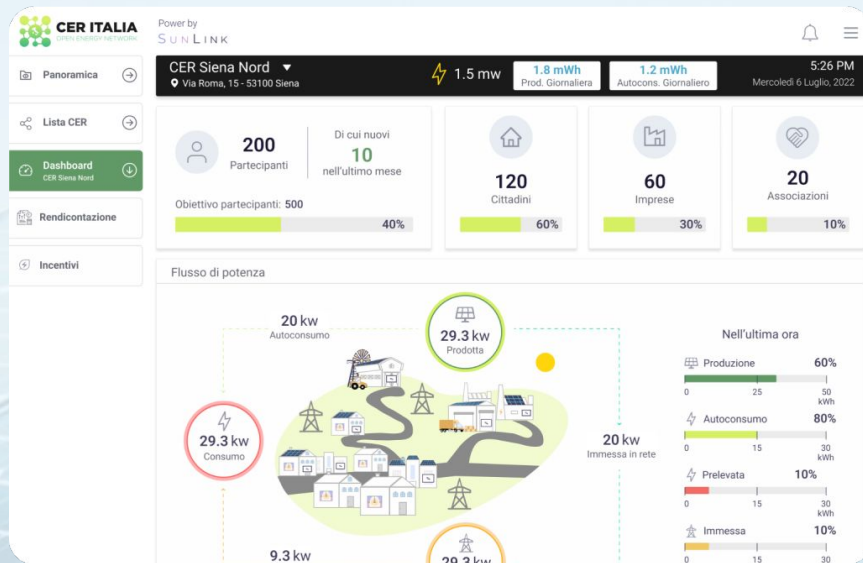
CER ITALIA
OPEN ENERGY NETWORK

Power by
SUNLINK

Panoramica

Lista CER

Dashboard
CER Siena Nord

Rendicontazione

Incentivi

CER Siena Nord
Via Roma, 15 - 53100 Siena

1.5 mw

1.8 mWh
Prod. Giornaliera

1.2 mWh
Autocons. Giornaliero

5:26 PM
Mercoledì 6 Luglio, 2022

200
Partecipanti

Di cui nuovi
10
nell'ultimo mese

Obiettivo partecipanti: 500
40%

120
Cittadini
60%

60
Imprese
30%

20
Associazioni
10%

Flusso di potenza

20 kw
Autoconsumo

29.3 kw
Prodotta

29.3 kw
Consumo

20 kw
Immessa in rete

9.3 kw

29.3 kw

Nell'ultima ora

Produzione
60%
0 25 50 kWh

Autoconsumo
80%
0 15 30 kWh

Prelevata
10%
0 15 30 kWh

Immessa
10%
0 15 30